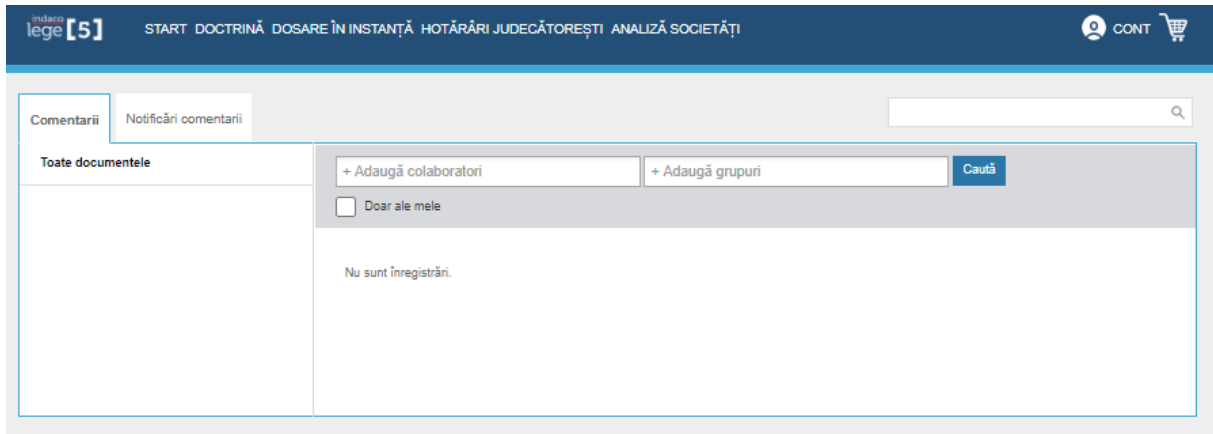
indaco lege [5]

START DOCTRINĂ DOSARE ÎN INSTANȚĂ HOTĂRÂRI JUDECĂTOREȘTI ANALIZĂ SOCIETĂȚI

CONT

Comentarii

Notificări comentarii

Toate documentele

+ Adaugă colaboratori

+ Adaugă grupuri

Caută

Doar ale mele

Nu sunt înregistrări.